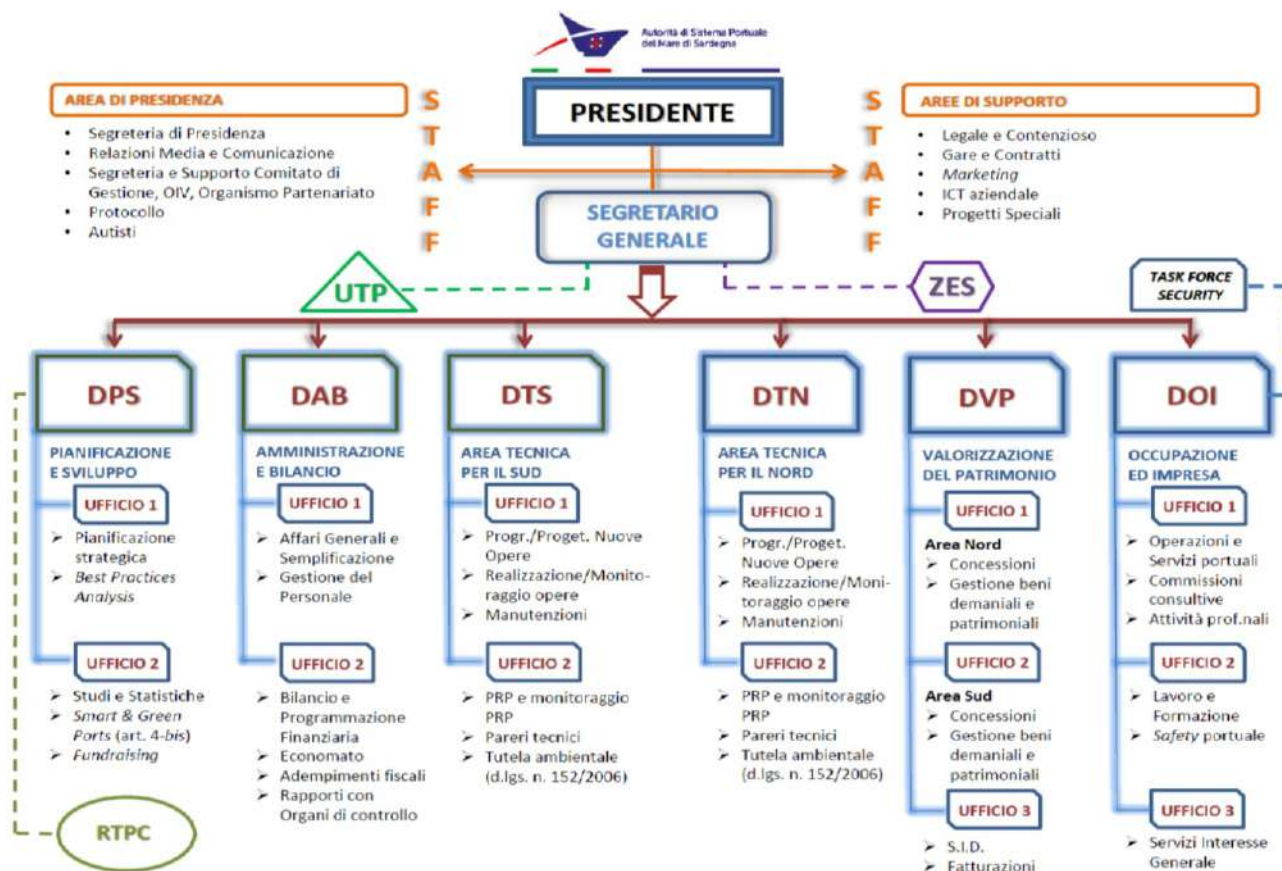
Autorità di Sistema Portuale del Mare di Sardegna

AREA DI PRESIDENZA

- Segreteria di Presidenza
- Relazioni Media e Comunicazione
- Segreteria e Supporto Comitato di Gestione, OIV, Organismo Partenariato
- Protocollo
- Autisti

STAFF

PRESIDENTE

STAFF

AREE DI SUPPORTO

- Legale e Contenzioso
- Gare e Contratti
- Marketing
- ICT aziendale
- Progetti Speciali

SEGRETARIO GENERALE

UTP

ZES

TASK FORCE SECURITY

DPS

PIANIFICAZIONE E SVILUPPO

UFFICIO 1

- Pianificazione strategica
- Best Practices Analysis

UFFICIO 2

- Studi e Statistiche
- Smart & Green Ports (art. 4-bis)
- Fundraising

DAB

AMMINISTRAZIONE E BILANCIO

UFFICIO 1

- Affari Generali e Semplificazione
- Gestione del Personale

UFFICIO 2

- Bilancio e Programmazione Finanziaria
- Economato
- Adempimenti fiscali
- Rapporti con Organi di controllo

DTS

AREA TECNICA PER IL SUD

UFFICIO 1

- Progr./Proget. Nuove Opere
- Realizzazione/Monitoraggio opere
- Manutenzioni

UFFICIO 2

- PRP e monitoraggio PRP
- Pareri tecnici
- Tutela ambientale (d.lgs. n. 152/2006)

DTN

AREA TECNICA PER IL NORD

UFFICIO 1

- Progr./Proget. Nuove Opere
- Realizzazione/Monitoraggio opere
- Manutenzioni

UFFICIO 2

- PRP e monitoraggio PRP
- Pareri tecnici
- Tutela ambientale (d.lgs. n. 152/2006)

DVP

VALORIZZAZIONE DEL PATRIMONIO

UFFICIO 1

Area Nord
- Concessioni
- Gestione beni demaniali e patrimoniali

UFFICIO 2

Area Sud
- Concessioni
- Gestione beni demaniali e patrimoniali

UFFICIO 3

- S.I.D.
- Fatturazioni

DOI

OCCUPAZIONE ED IMPRESA

UFFICIO 1

- Operazioni e Servizi portuali
- Commissioni consultive
- Attività prof.nali

UFFICIO 2

- Lavoro e Formazione
- Safety portuale

UFFICIO 3

- Servizi Interesse Generale

RTPC